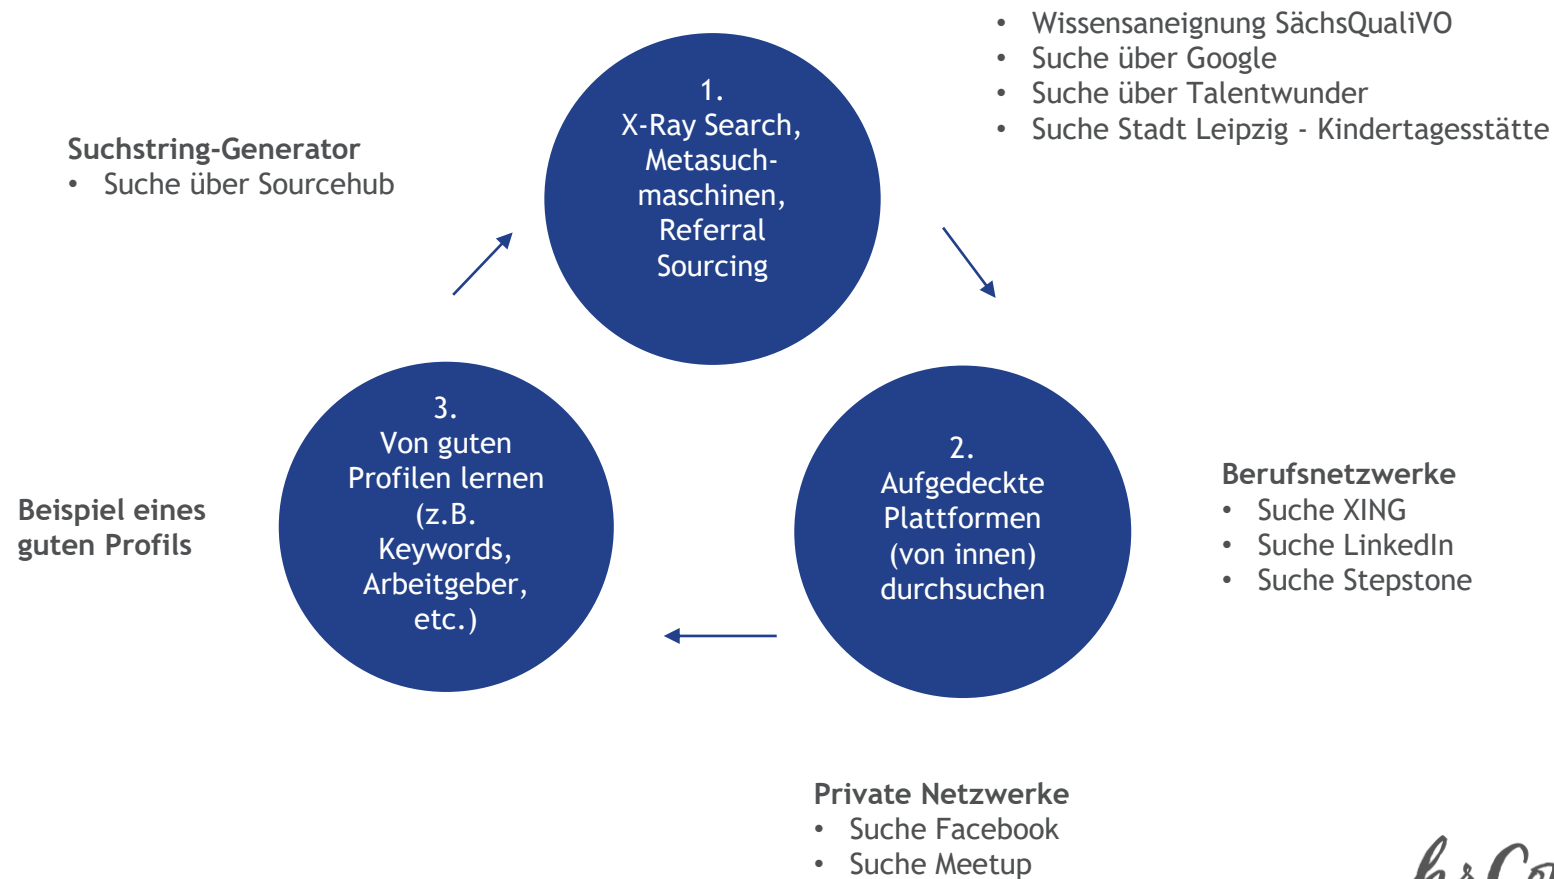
Suchstring-Generator
- Suche über Sourcehub

1.
X-Ray Search,
Metasuchmaschinen,
Referral
Sourcing

- Wissensaneignung SächsQualiVO
- Suche über Google
- Suche über Talentwunder
- Suche Stadt Leipzig - Kindertagesstätte

Beispiel eines guten Profils

3.
Von guten
Profilen lernen
(z.B.
Keywords,
Arbeitgeber,
etc.)

2.
Aufgedeckte
Plattformen
(von innen)
durchsuchen

Berufsnetzwerke
- Suche XING
- Suche LinkedIn
- Suche Stepstone

Private Netzwerke
- Suche Facebook
- Suche Meetup

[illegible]